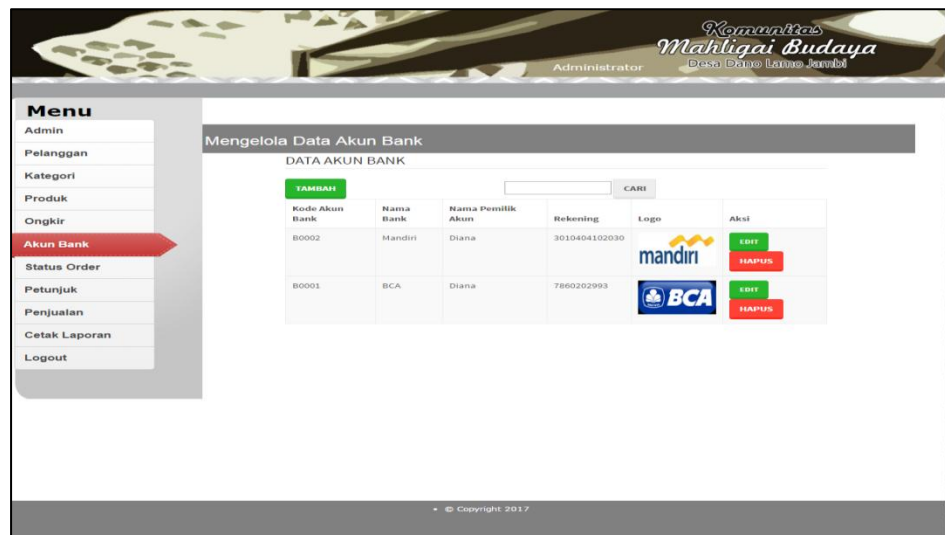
Komunitas
Mahligai Budaya
Desa Dano Lamo Jambi

Administrator

Menu
Admin
Pelanggan
Kategori
Produk
Ongkir
Akun Bank
Status Order
Petunjuk
Penjualan
Cetak Laporan
Logout

Mengelola Data Akun Bank

DATA AKUN BANK

TAMBAH

CARI

| Kode Akun Bank | Nama Bank | Nama Pemilik Akun | Rekening | Logo | Aksi |
|---|---|---|---|---|---|
| B0002 | Mandiri | Diana | 3010404102030 | mandiri | EDIT HAPUS |
| B0001 | BCA | Diana | 7860202993 | BCA | EDIT HAPUS |

• © Copyright 2017